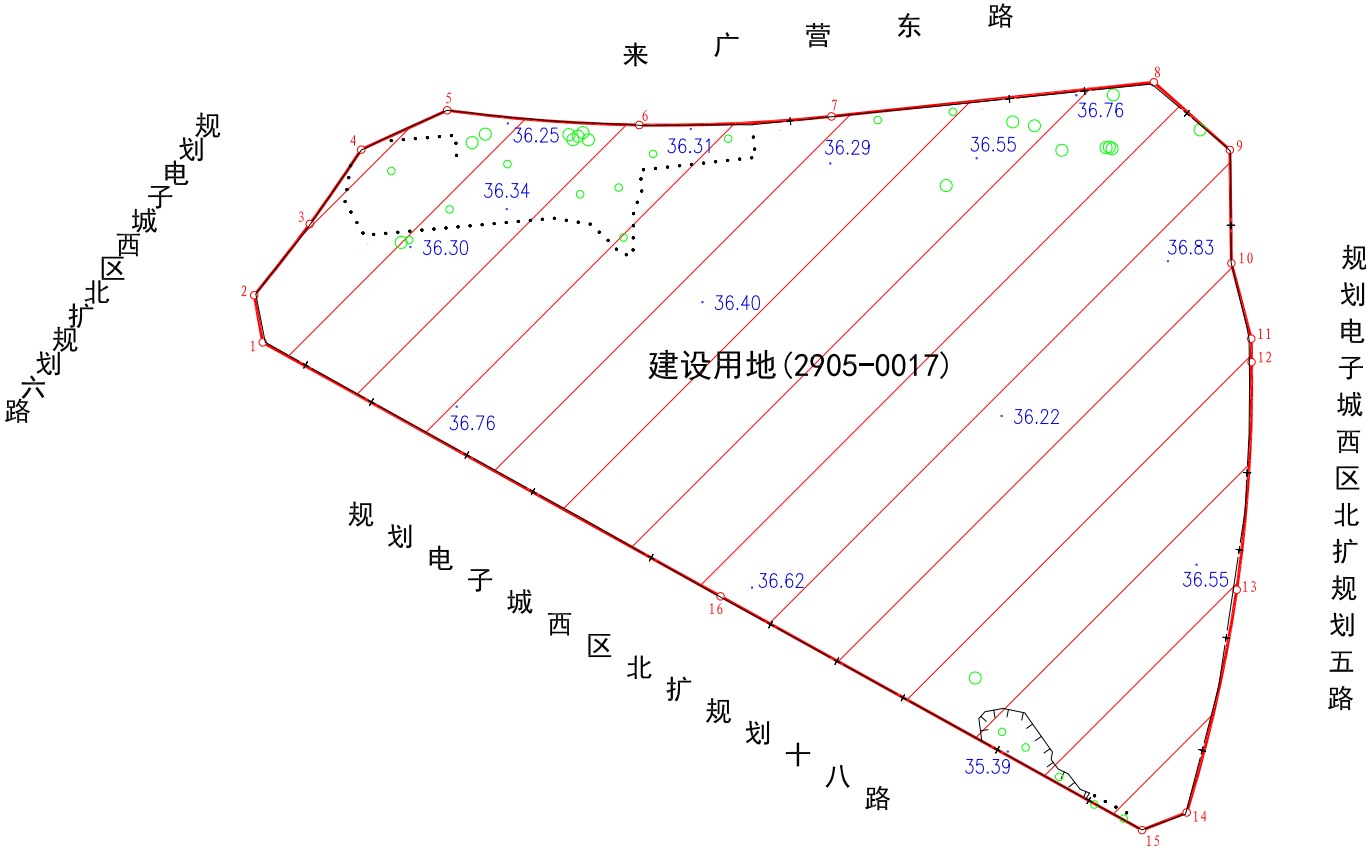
来 广 营 东 路

规划电子城西区北扩规划六路

规划电子城西区北扩规划五路

规划电子城西区北扩规划十八路

建设用地(2905-0017)

36.25
36.31
36.29
36.55
36.76
36.34
36.30
36.83
36.40
36.76
36.22
36.62
36.55
35.39

1
2
3
4
5
6
7
8
9
10
11
12
13
14
15
16